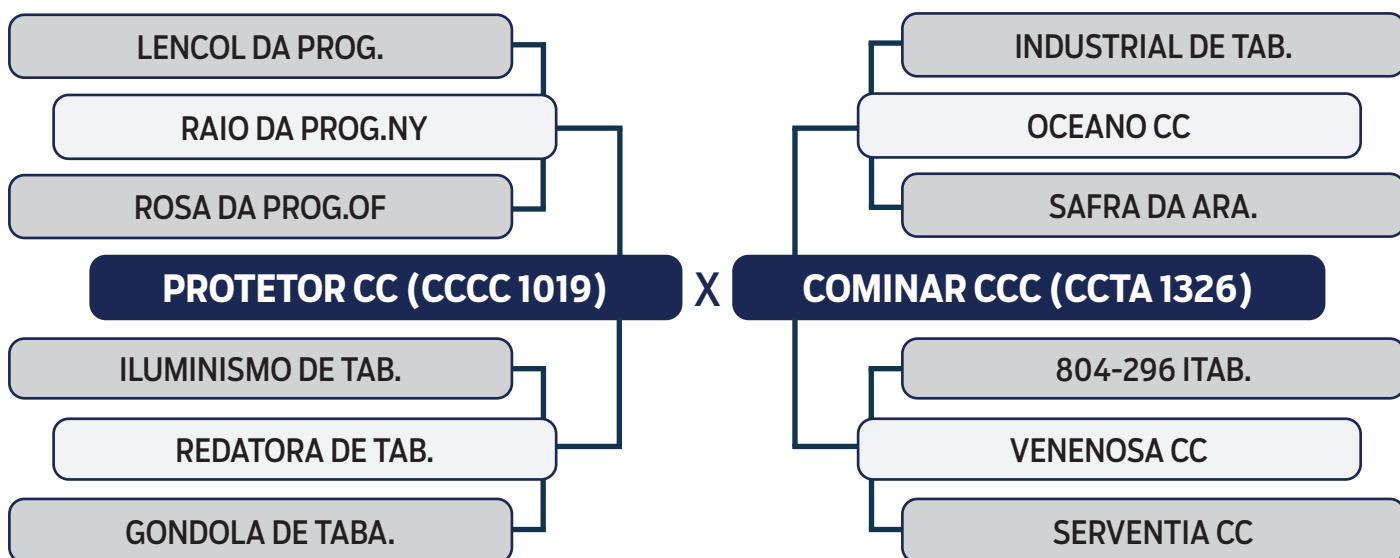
LENCOL DA PROG.

RAIO DA PROG.NY

ROSA DA PROG.OF

PROTETOR CC (CCCC 1019)

ILUMINISMO DE TAB.

REDATORA DE TAB.

GONDOLA DE TABA.

X

INDUSTRIAL DE TAB.

OCEANO CC

SAFRA DA ARA.

COMINAR CCC (CCTA 1326)

804-296 ITAB.

VENENOSA CC

SERVENTIA CC